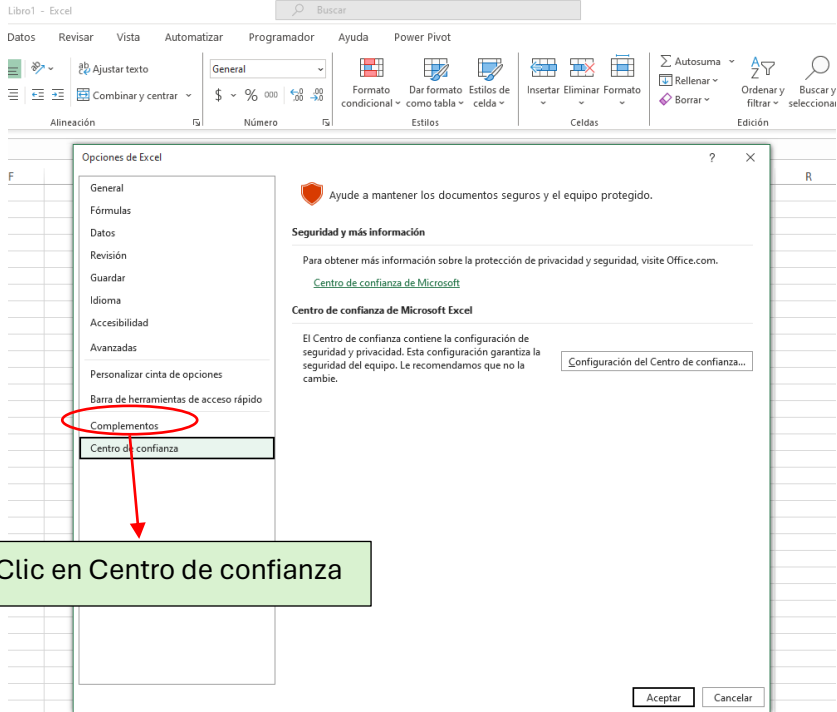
Libro1 - Excel

Buscar

Datos Revisar Vista Automatizar Programador Ayuda Power Pivot

Ajustar texto
Combinar y centrar
Alineación

General
$ % 000 ←,0 ,00 ,00 →,0
Número

Formato condicional
Dar formato como tabla
Estilos de celda
Estilos

Insertar Eliminar Formato
Celdas

Σ Autosuma
Rellenar
Borrar
Ordenar y filtrar
Buscar y seleccionar
Edición

F

R

Opciones de Excel

?

✕

General
Fórmulas
Datos
Revisión
Guardar
Idioma
Accesibilidad
Avanzadas
Personalizar cinta de opciones
Barra de herramientas de acceso rápido
Complementos
Centro de confianza

Ayude a mantener los documentos seguros y el equipo protegido.

Seguridad y más información

Para obtener más información sobre la protección de privacidad y seguridad, visite Office.com.

Centro de confianza de Microsoft

Centro de confianza de Microsoft Excel

El Centro de confianza contiene la configuración de seguridad y privacidad. Esta configuración garantiza la seguridad del equipo. Le recomendamos que no la cambie.

Configuración del Centro de confianza...

Clic en Centro de confianza

Aceptar

Cancelar